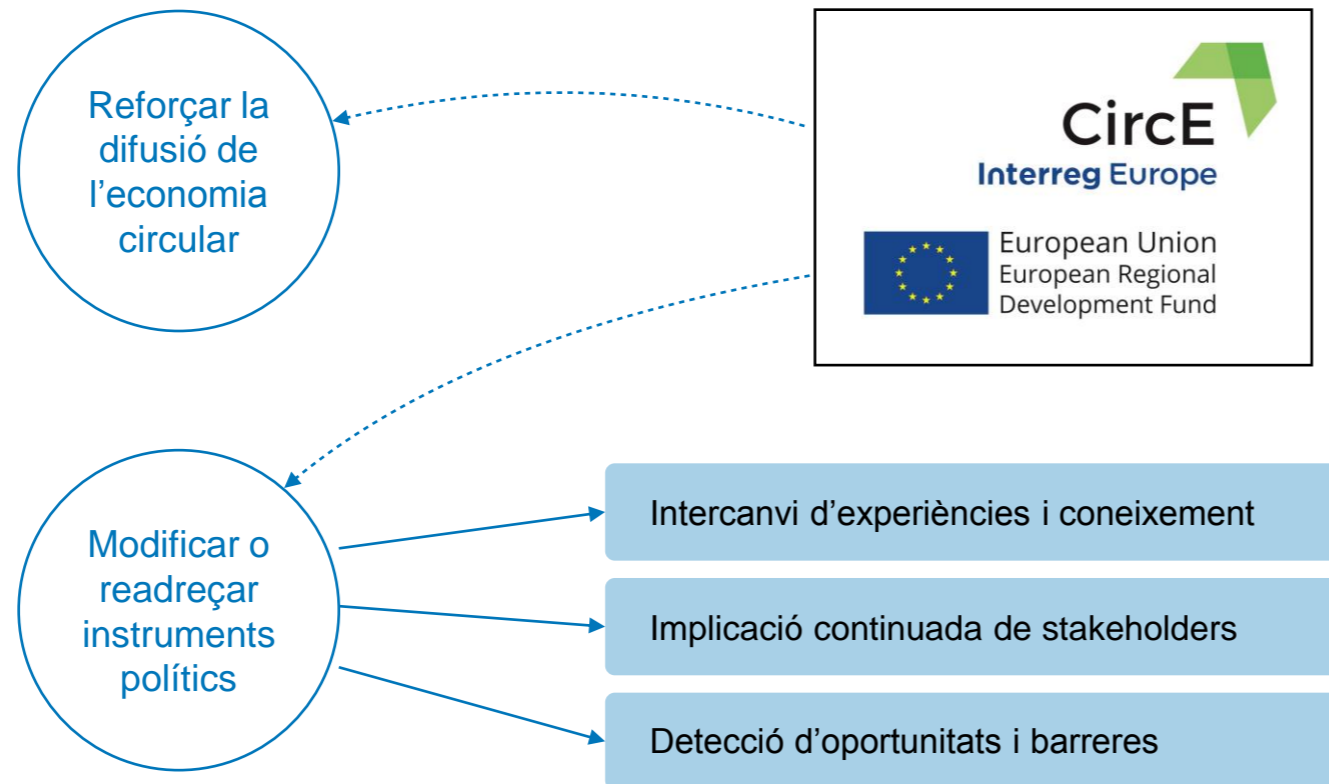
Reforçar la difusió de l'economia circular

CircE
Interreg Europe

European Union
European Regional Development Fund

Modificar o readreçar instruments polítics

Intercanvi d'experiències i coneixement

Implicació continuada de stakeholders

Detecció d'oportunitats i barreres